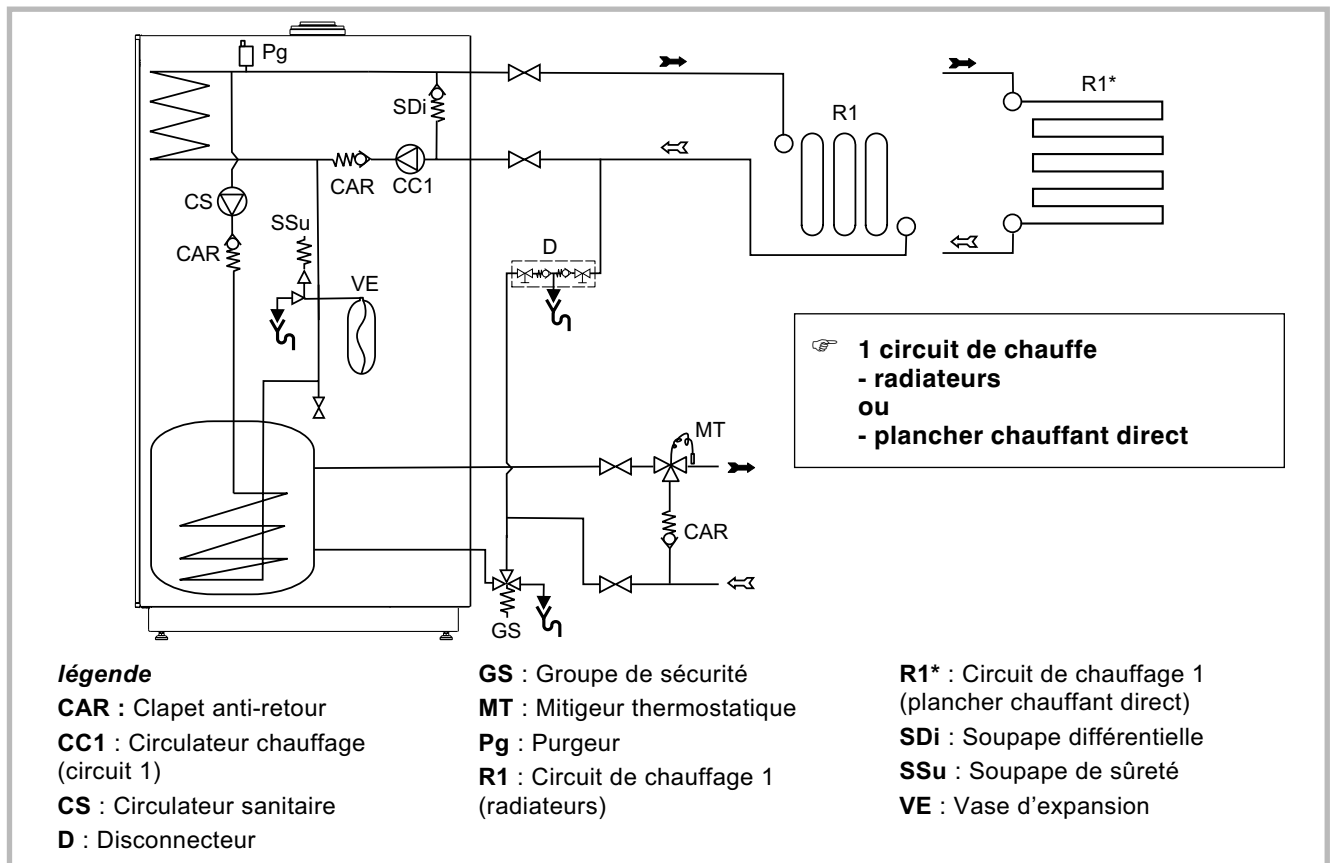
Pg
SDi
CAR
CC1
CS
CAR
SSu
VE
R1
R1*
D
MT
CAR
GS

☞ **1 circuit de chauffe**
**- radiateurs**
**ou**
**- plancher chauffant direct**

***légende***
**CAR :** Clapet anti-retour
**CC1** : Circulateur chauffage (circuit 1)
**CS** : Circulateur sanitaire
**D** : Disconnecteur

**GS** : Groupe de sécurité
**MT** : Mitigeur thermostatique
**Pg** : Purgeur
**R1** : Circuit de chauffage 1 (radiateurs)

**R1*** : Circuit de chauffage 1 (plancher chauffant direct)
**SDi** : Soupape différentielle
**SSu** : Soupape de sûreté
**VE** : Vase d'expansion